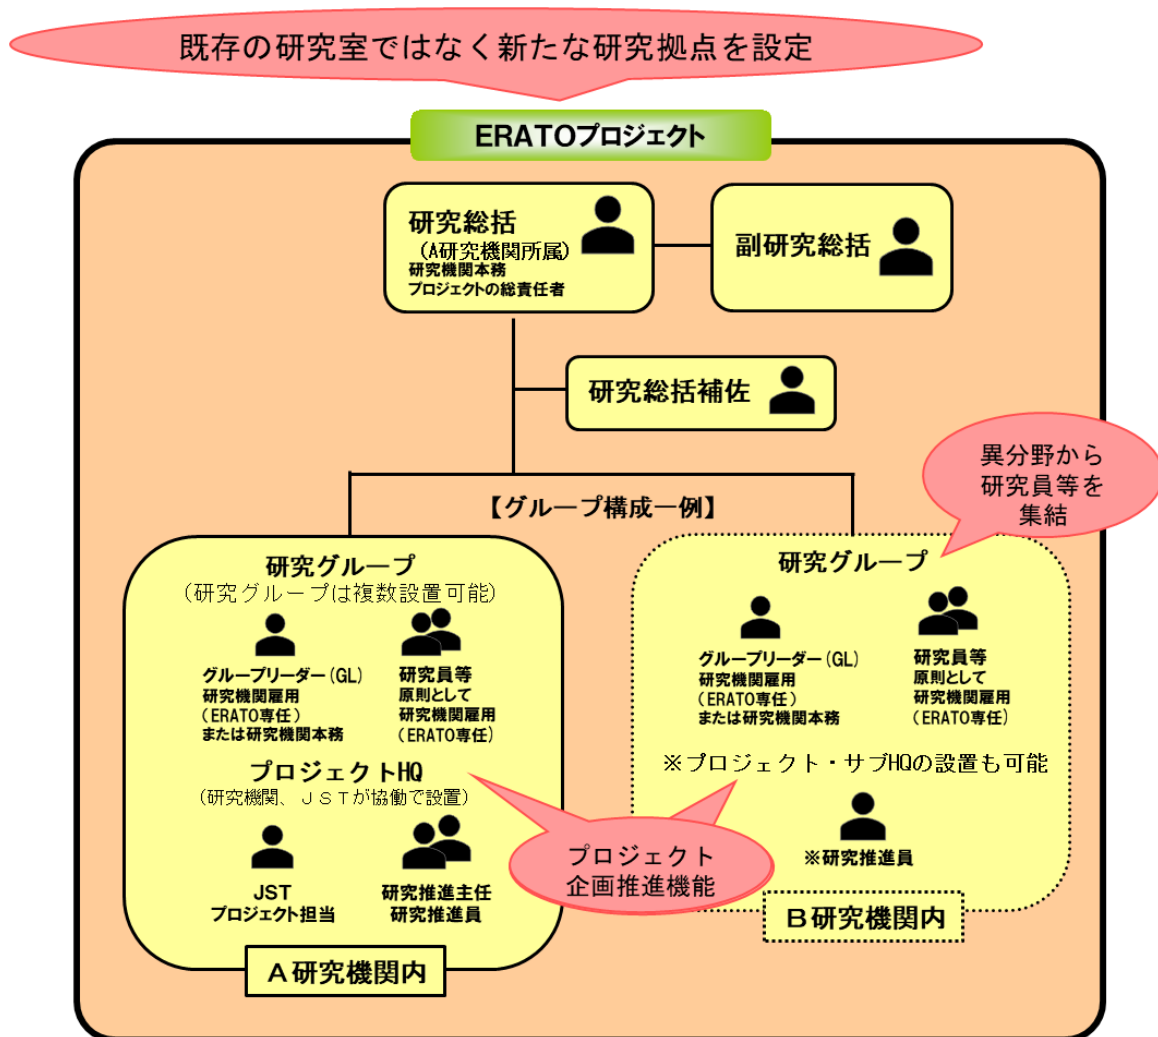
既存の研究室ではなく新たな研究拠点を設定

ERATOプロジェクト

研究総括
（A研究機関所属）
研究機関本務
プロジェクトの総責任者

副研究総括

研究総括補佐

【グループ構成一例】

異分野から
研究員等を
集結

研究グループ
（研究グループは複数設置可能）

グループリーダー（GL）
研究機関雇用
（ERATO専任）
または研究機関本務

研究員等
原則として
研究機関雇用
（ERATO専任）

プロジェクトHQ
（研究機関、ＪＳＴが協働で設置）

JST
プロジェクト担当

研究推進主任
研究推進員

Ａ研究機関内

プロジェクト
企画推進機能

研究グループ

グループリーダー（GL）
研究機関雇用
（ERATO専任）
または研究機関本務

研究員等
原則として
研究機関雇用
（ERATO専任）

※プロジェクト・サブHQの設置も可能

※研究推進員

Ｂ研究機関内